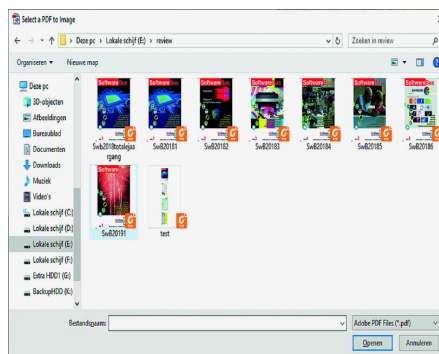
Select a PDF to Image

Deze pc › Lokale schijf (E:) › review

Zoeken in review

Organiseren ▾ Nieuwe map

Deze pc
3D-objecten
Afbeeldingen
Bureaublad
Documenten
Downloads
Muziek
Video's
Lokale schijf (C:)
Lokale schijf (D:)
Lokale schijf (E:)
Lokale schijf (F:)
Extra HDD1 (G:)
BackupHDD (K:)

SwB2018totalejaargang
SwB20181
SwB20182
SwB20183
SwB20184
SwB20185
SwB20186
SwB20191
test

Bestandsnaam:

Adobe PDF Files (*.pdf)

Openen
Annuleren